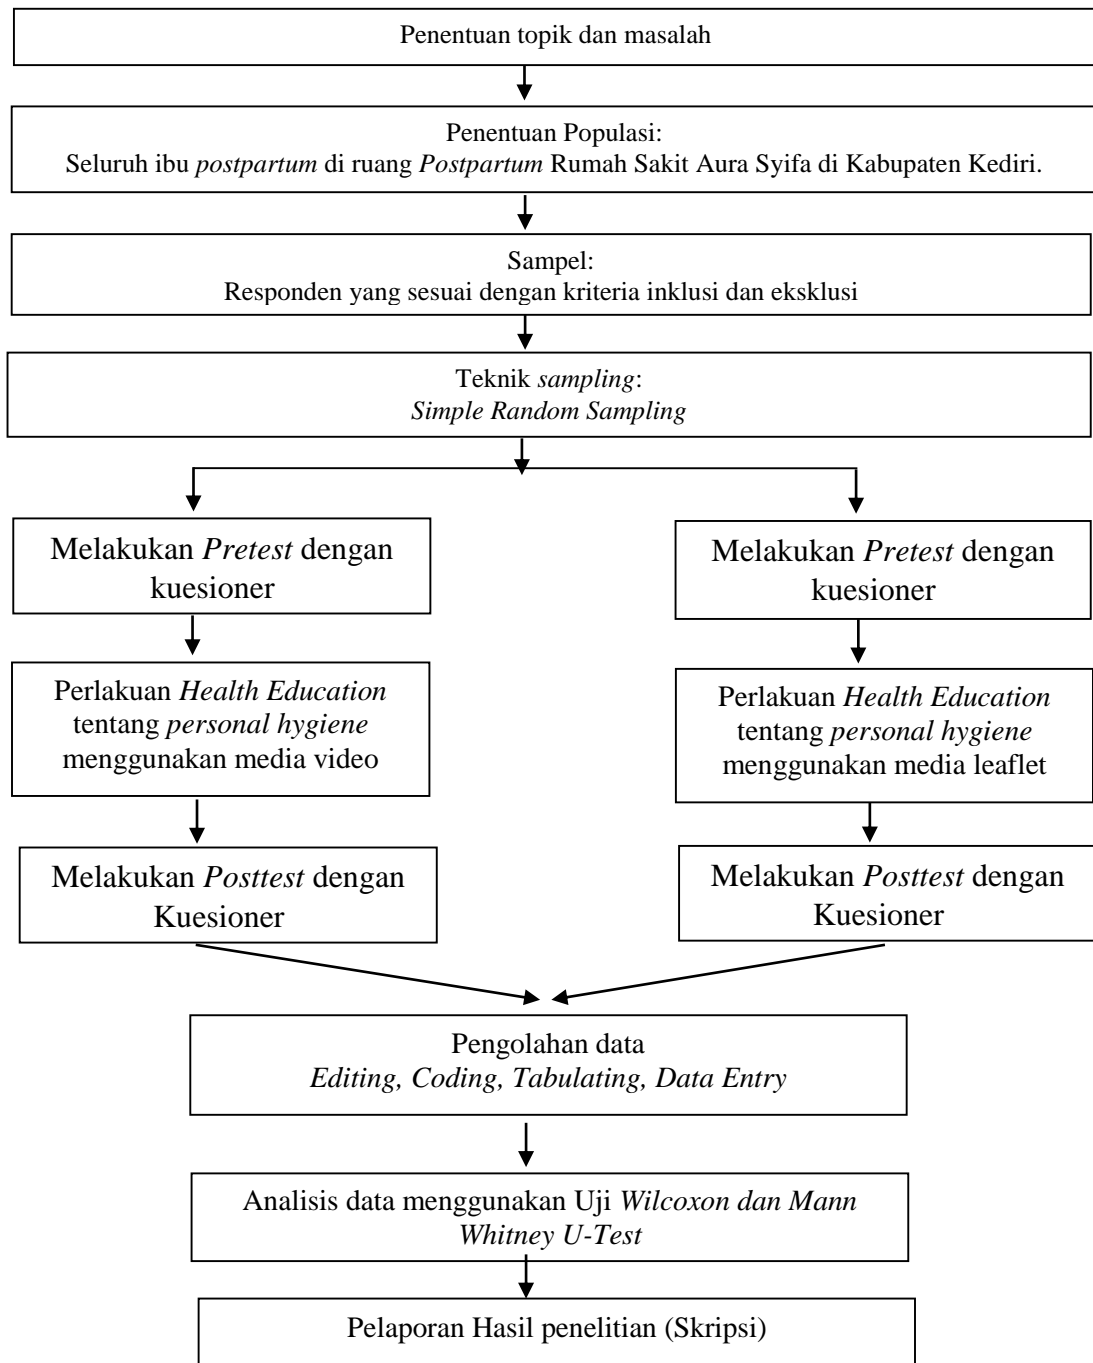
Penentuan topik dan masalah

Penentuan Populasi:
Seluruh ibu postpartum di ruang Postpartum Rumah Sakit Aura Syifa di Kabupaten Kediri.

Sampel:
Responden yang sesuai dengan kriteria inklusi dan eksklusi

Teknik sampling:
Simple Random Sampling

Melakukan Pretest dengan kuesioner

Perlakuan Health Education tentang personal hygiene menggunakan media video

Melakukan Posttest dengan Kuesioner

Melakukan Pretest dengan kuesioner

Perlakuan Health Education tentang personal hygiene menggunakan media leaflet

Melakukan Posttest dengan Kuesioner

Pengolahan data
Editing, Coding, Tabulating, Data Entry

Analisis data menggunakan Uji Wilcoxon dan Mann Whitney U-Test

Pelaporan Hasil penelitian (Skripsi)